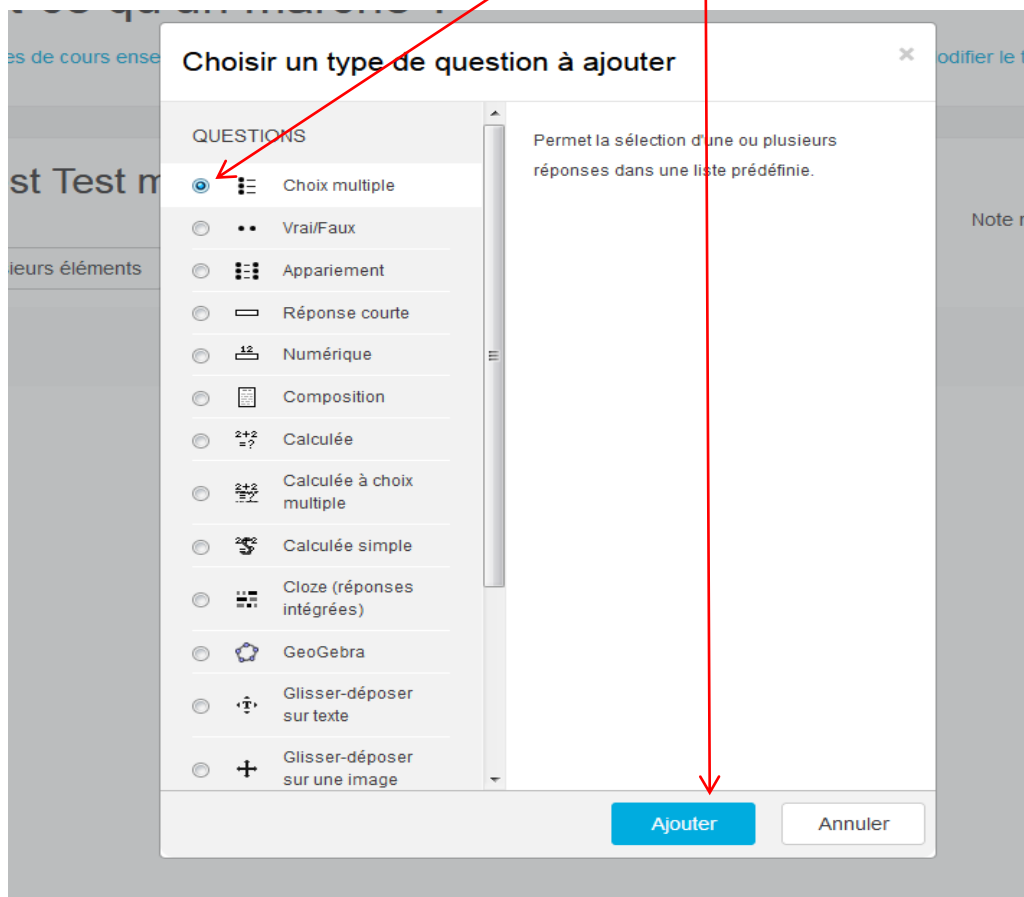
es de cours ense

odifier le

st Test m

Note

ieurs éléments

Choisir un type de question à ajouter

×

QUESTIONS

Choix multiple

Vrai/Faux

Appariement

Réponse courte

Numérique

Composition

Calculée

Calculée à choix multiple

Calculée simple

Cloze (réponses intégrées)

GeoGebra

Glisser-déposer sur texte

Glisser-déposer sur une image

Permet la sélection d'une ou plusieurs réponses dans une liste prédéfinie.

Ajouter

Annuler